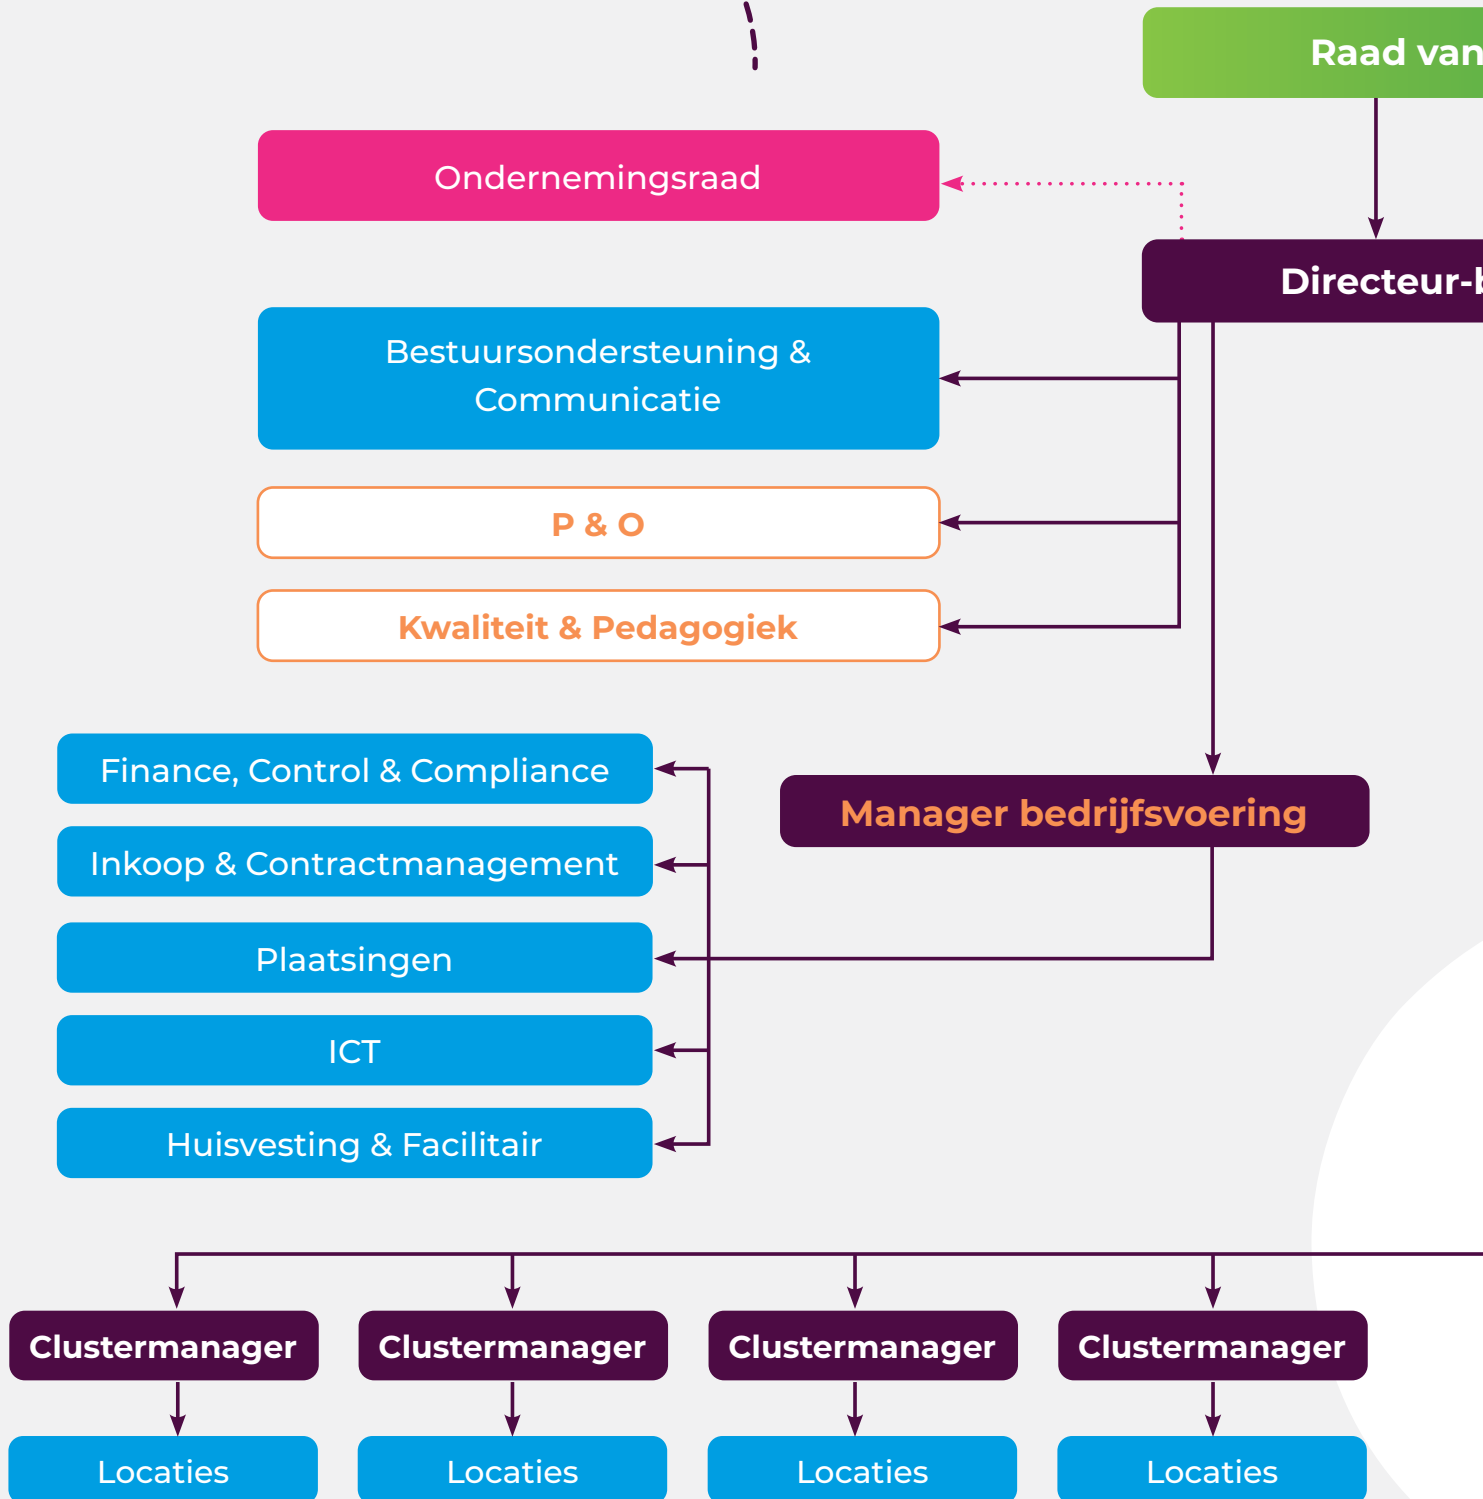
Raad van

Ondernemingsraad

Directeur-b

Bestuursondersteuning & Communicatie

P & O

Kwaliteit & Pedagogiek

Finance, Control & Compliance

Inkoop & Contractmanagement

Plaatsingen

ICT

Huisvesting & Facilitair

Manager bedrijfsvoering

Clustermanager

Clustermanager

Clustermanager

Clustermanager

Locaties

Locaties

Locaties

Locaties